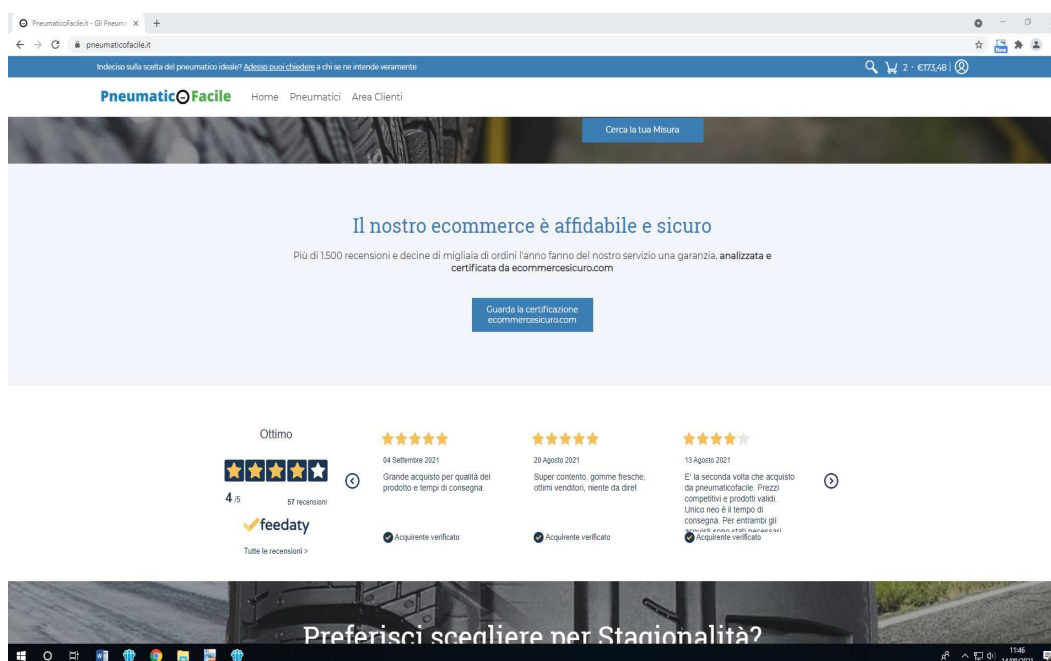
PneumaticoFacile.it - Gli Pneum ×  +

pneumaticofacile.it

Indeciso sulla scelta del pneumatico ideale? Adesso puoi chiedere a chi se ne intende veramente

2 · €173,48 |

PneumaticoFacile  Home  Pneumatici  Area Clienti

Cerca la tua Misura

Il nostro ecommerce è affidabile e sicuro

Più di 1.500 recensioni e decine di migliaia di ordini l'anno fanno del nostro servizio una garanzia, analizzata e certificata da ecommercesicuro.com

Guarda la certificazione ecommercesicuro.com

Ottimo

4 /5  57 recensioni

feedaty

Tutte le recensioni >

04 Settembre 2021
Grande acquisto per qualità del prodotto e tempi di consegna.
Acquirente verificato

20 Agosto 2021
Super contento, gomme fresche, ottimi venditori, niente da dire!
Acquirente verificato

13 Agosto 2021
E' la seconda volta che acquisto da pneumaticofacile. Prezzi competitivi e prodotti validi. Unico neo è il tempo di consegna. Per entrambi gli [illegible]
Acquirente verificato

Preferisci scegliere per Stagionalità?

11:46
14/09/2021